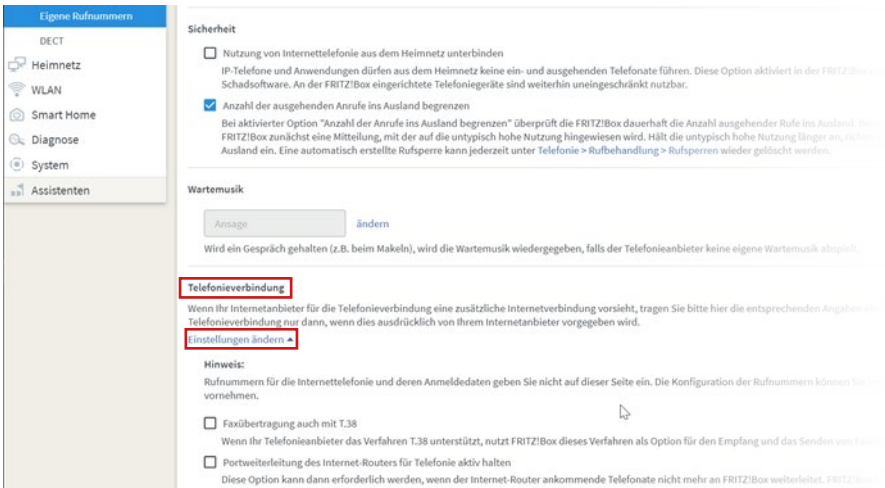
Eigene Rufnummern

DECT

Heimnetz

WLAN

Smart Home

Diagnose

System

Assistenten

Sicherheit

Nutzung von Internettelefonie aus dem Heimnetz unterbinden

IP-Telefone und Anwendungen dürfen aus dem Heimnetz keine ein- und ausgehenden Telefonate führen. Diese Option aktiviert in der FRITZ!Box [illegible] Schadsoftware. An der FRITZ!Box eingerichtete Telefoniegeräte sind weiterhin uneingeschränkt nutzbar.

Anzahl der ausgehenden Anrufe ins Ausland begrenzen

Bei aktivierter Option "Anzahl der Anrufe ins Ausland begrenzen" überprüft die FRITZ!Box dauerhaft die Anzahl ausgehender Rufe ins Ausland. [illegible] FRITZ!Box zunächst eine Mitteilung, mit der auf die untypisch hohe Nutzung hingewiesen wird. Hält die untypisch hohe Nutzung länger an, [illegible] Ausland ein. Eine automatisch erstellte Rufsperre kann jederzeit unter Telefonie > Rufbehandlung > Rufsperren wieder gelöscht werden.

Wartemusik

Ansage ändern

Wird ein Gespräch gehalten (z.B. beim Makeln), wird die Wartemusik wiedergegeben, falls der Telefonieanbieter keine eigene Wartemusik abspielt.

Telefonieverbindung

Wenn Ihr Internetanbieter für die Telefonieverbindung eine zusätzliche Internetverbindung vorsieht, tragen Sie bitte hier die entsprechenden Angaben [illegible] Telefonieverbindung nur dann, wenn dies ausdrücklich von Ihrem Internetanbieter vorgegeben wird.

Einstellungen ändern

Hinweis:

Rufnummern für die Internettelefonie und deren Anmeldedaten geben Sie nicht auf dieser Seite ein. Die Konfiguration der Rufnummern können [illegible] vornehmen.

Faxübertragung auch mit T.38

Wenn Ihr Telefonieanbieter das Verfahren T.38 unterstützt, nutzt FRITZ!Box dieses Verfahren als Option für den Empfang und das Senden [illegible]

Portweiterleitung des Internet-Routers für Telefonie aktiv halten

Diese Option kann dann erforderlich werden, wenn der Internet-Router ankommende Telefonate nicht mehr an FRITZ!Box weiterleitet. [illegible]